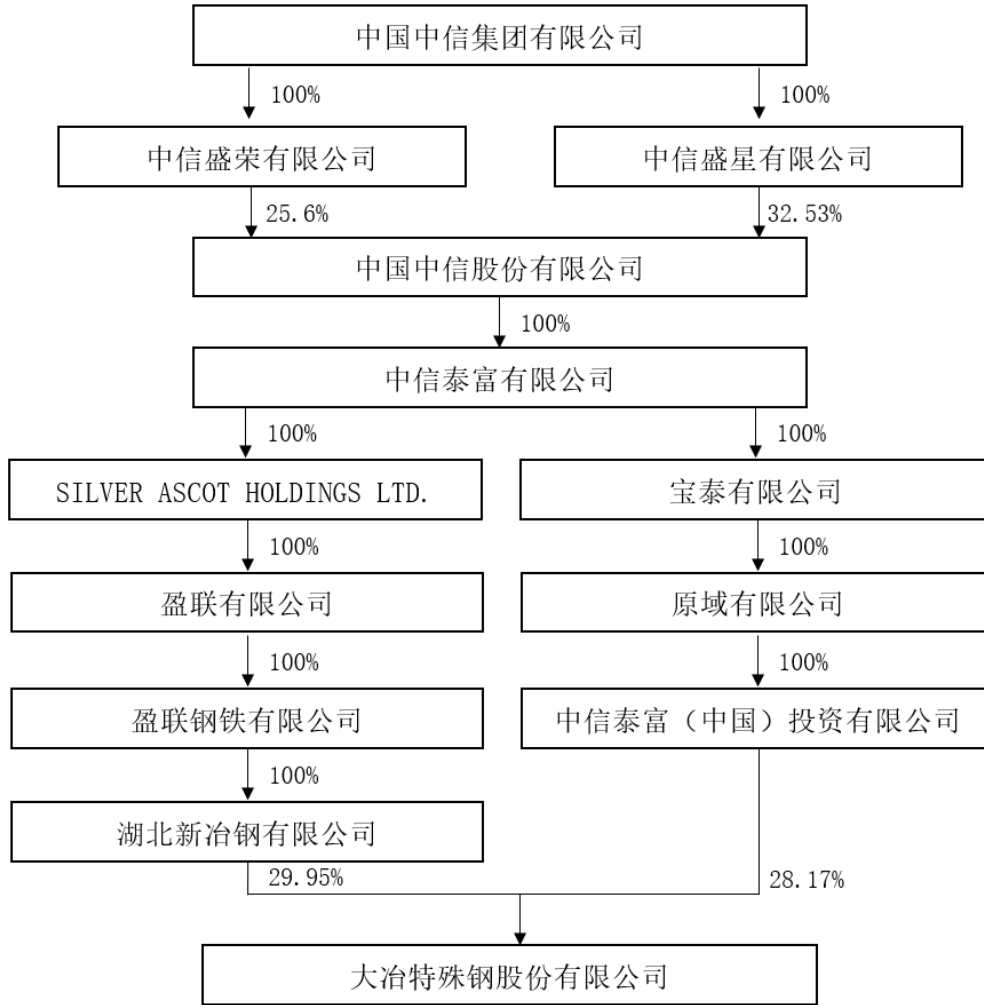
中国中信集团有限公司

100%

100%

中信盛荣有限公司

中信盛星有限公司

25.6%

32.53%

中国中信股份有限公司

100%

中信泰富有限公司

100%

100%

SILVER ASCOT HOLDINGS LTD.

宝泰有限公司

100%

100%

盈联有限公司

原域有限公司

100%

100%

盈联钢铁有限公司

中信泰富（中国）投资有限公司

100%

湖北新冶钢有限公司

29.95%

28.17%

大冶特殊钢股份有限公司